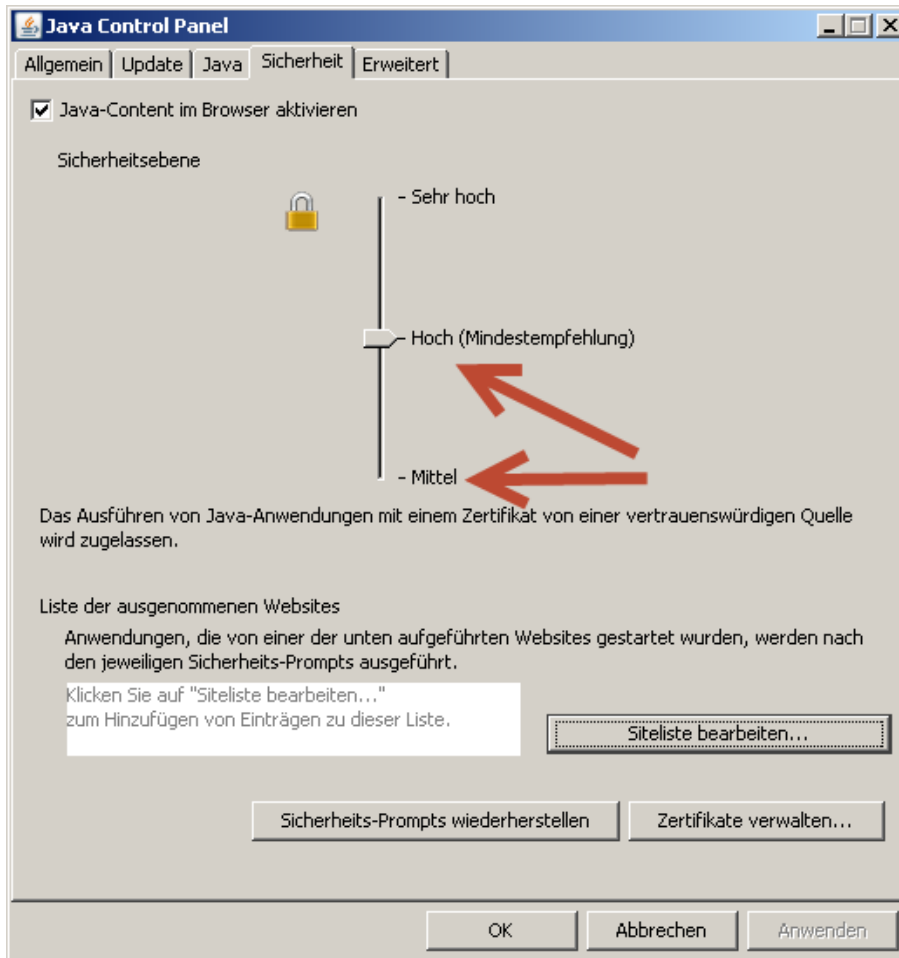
Java Control Panel

Allgemein | Update | Java | Sicherheit | Erweitert

Java-Content im Browser aktivieren

Sicherheitsebene

- Sehr hoch

- Hoch (Mindestempfehlung)

- Mittel

Das Ausführen von Java-Anwendungen mit einem Zertifikat von einer vertrauenswürdigen Quelle wird zugelassen.

Liste der ausgenommenen Websites

Anwendungen, die von einer der unten aufgeführten Websites gestartet wurden, werden nach den jeweiligen Sicherheits-Prompts ausgeführt.

Klicken Sie auf "Siteliste bearbeiten..." zum Hinzufügen von Einträgen zu dieser Liste.

Siteliste bearbeiten...

Sicherheits-Prompts wiederherstellen

Zertifikate verwalten...

OK

Abbrechen

Anwenden